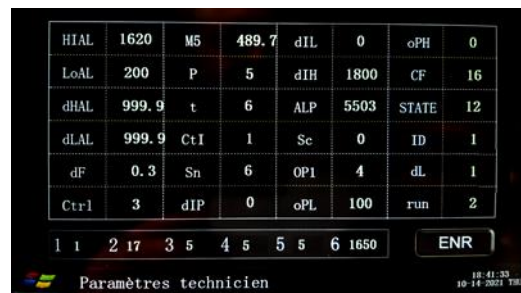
| HIAL | 1620 | M5 | 489.7 | dIL | 0 | oPH | 0 |
|---|---|---|---|---|---|---|---|
| LoAL | 200 | P | 5 | dIH | 1800 | CF | 16 |
| dHAL | 999.9 | t | 6 | ALP | 5503 | STATE | 12 |
| dLAL | 999.9 | CtI | 1 | Sc | 0 | ID | 1 |
| dF | 0.3 | Sn | 6 | OP1 | 4 | dL | 1 |
| Ctrl | 3 | dIP | 0 | oPL | 100 | run | 2 |

1 1 2 17 3 5 4 5 5 5 6 1650 ENR

Paramètres technicien

18:41:33
10-14-2021 TH